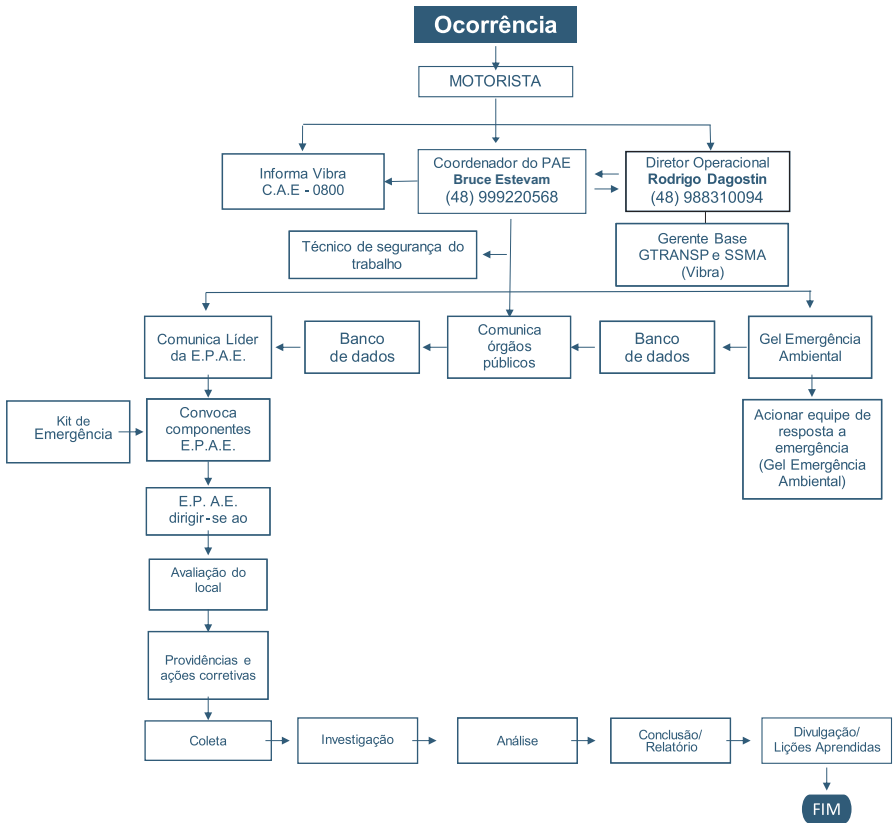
Ocorrência

MOTORISTA

Informa Vibra C.A.E - 0800

Coordenador do PAE
**Bruce Estevam**
(48) 999220568

Diretor Operacional
**Rodrigo Dagostin**
(48) 988310094

Técnico de segurança do trabalho

Gerente Base GTRANSP e SSMA (Vibra)

Comunica Líder da E.P.A.E.

Banco de dados

Comunica órgãos públicos

Banco de dados

Gel Emergência Ambiental

Kit de Emergência

Convoca componentes E.P.A.E.

Acionar equipe de resposta a emergência (Gel Emergência Ambiental)

E.P. A.E. dirigir-se ao

Avaliação do local

Providências e ações corretivas

Coleta

Investigação

Análise

Conclusão/ Relatório

Divulgação/ Lições Aprendidas

FIM